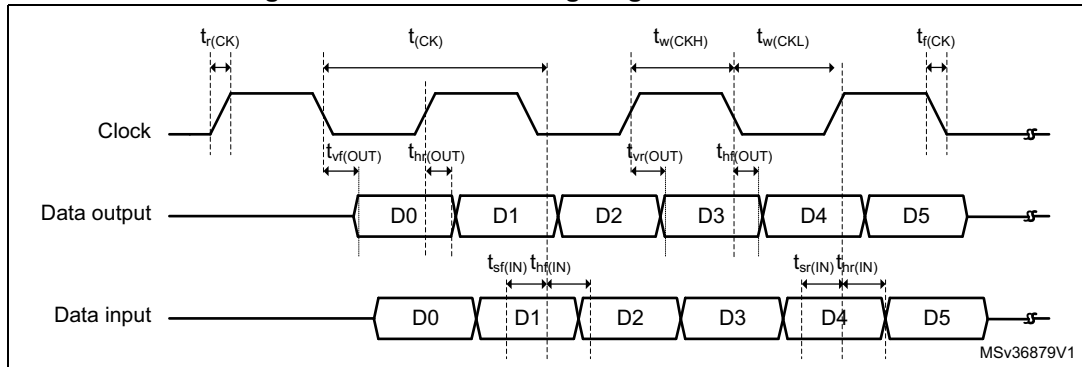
$t_{r(CK)}$ $t_{(CK)}$ $t_{w(CKH)}$ $t_{w(CKL)}$ $t_{f(CK)}$

Clock

$t_{vf(OUT)}$ $t_{hr(OUT)}$ $t_{vr(OUT)}$ $t_{hf(OUT)}$

Data output D0 D1 D2 D3 D4 D5

$t_{sf(IN)}$ $t_{hf(IN)}$ $t_{sr(IN)}$ $t_{hr(IN)}$

Data input D0 D1 D2 D3 D4 D5

MSv36879V1